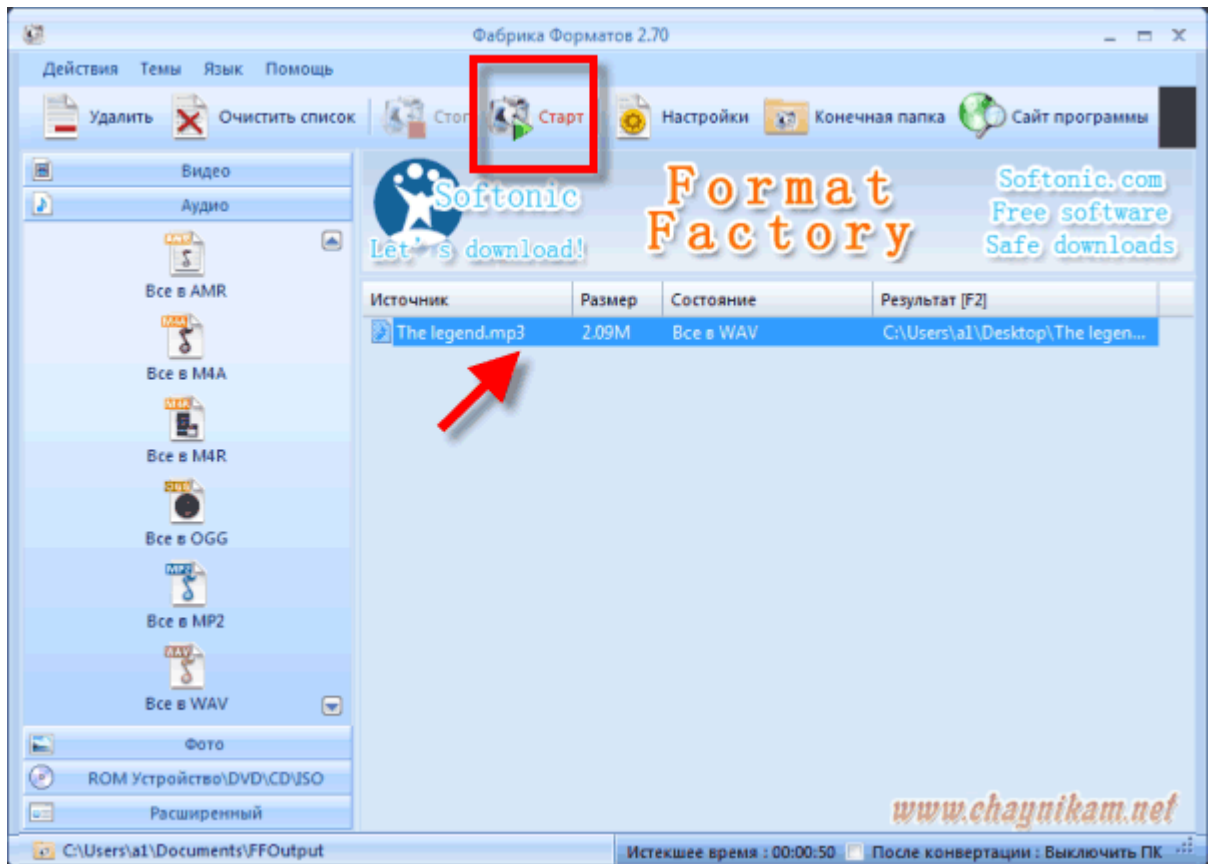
Фабрика Форматов 2.70

Действия Темы Язык Помощь

Удалить Очистить список Стоп Старт Настройки Конечная папка Сайт программы

Видео
Аудио

Все в AMR
Все в M4A
Все в M4R
Все в OGG
Все в MP2
Все в WAV

Фото
ROM Устройство\DVD\CD\ISO
Расширенный

Softonic
Let's download!

Format Factory

Softonic.com
Free software
Safe downloads

| Источник | Размер | Состояние | Результат [F2] |
|---|---|---|---|
| The legend.mp3 | 2.09M | Все в WAV | C:\Users\a1\Desktop\The legen... |

www.chaynikam.net

C:\Users\a1\Documents\FFOutput

Истекшее время : 00:00:50 После конвертации : Выключить ПК